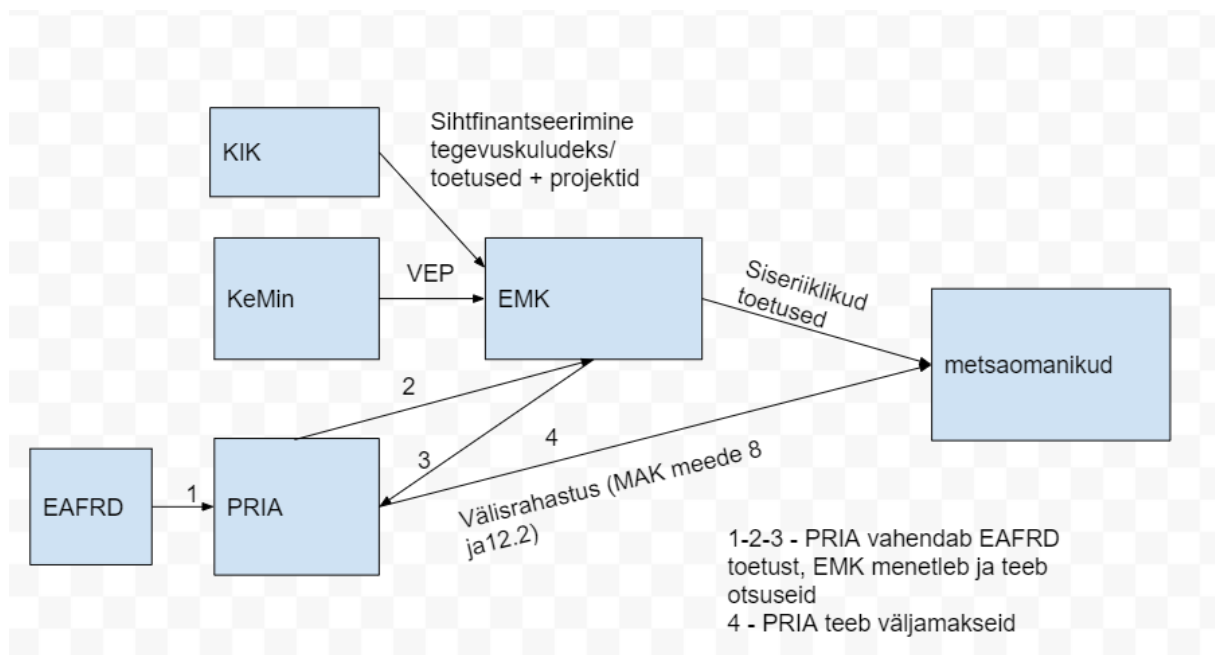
KIK

Sihtfinantseerimine tegevuskuludeks/ toetused + projektid

KeMin

VEP

EMK

Siseriiklikud toetused

metsaomanikud

2

3

4

EAFRD

1

PRIA

Välisrahastus (MAK meede 8 ja12.2)

1-2-3 - PRIA vahendab EAFRD toetust, EMK menetleb ja teeb otsuseid
4 - PRIA teeb väljamakseid